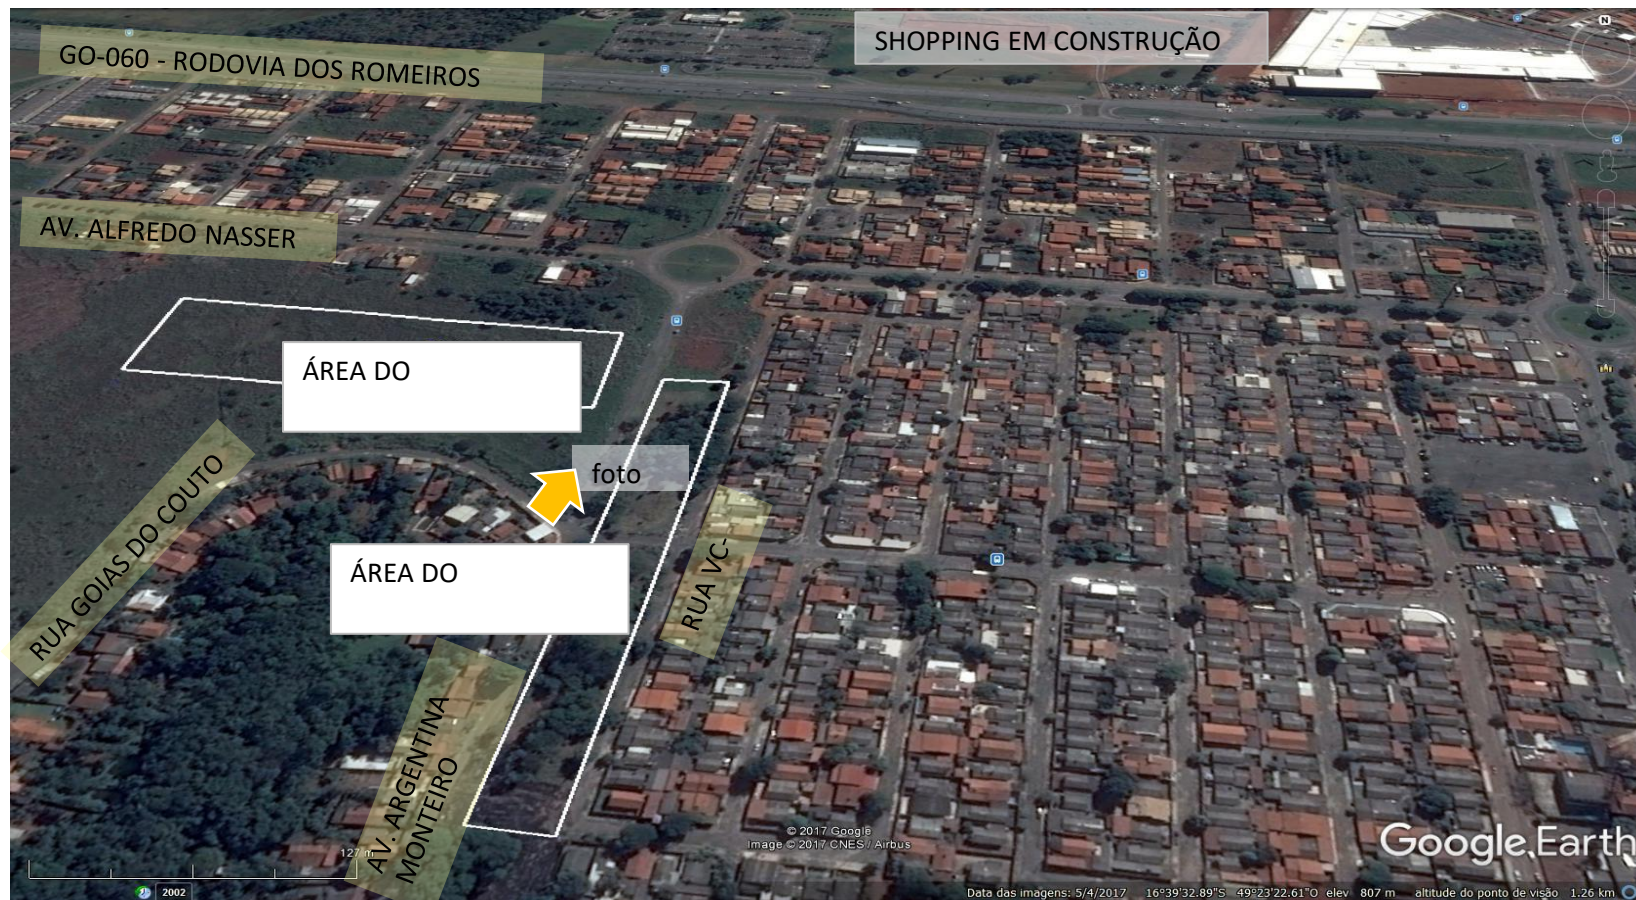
GO-060 - RODOVIA DOS ROMEIROS

SHOPPING EM CONSTRUÇÃO

AV. ALFREDO NASSER

ÁREA DO

foto

RUA GOIAS DO COUTO

ÁREA DO

RUA VC-

AV. ARGENTINA MONTEIRO

127 m

2002

© 2017 Google
Image © 2017 CNES / Airbus

Google Earth

Data das imagens: 5/4/2017 16°39'32.89"S 49°23'22.61"O elev 807 m altitude do ponto de visão 1.26 km